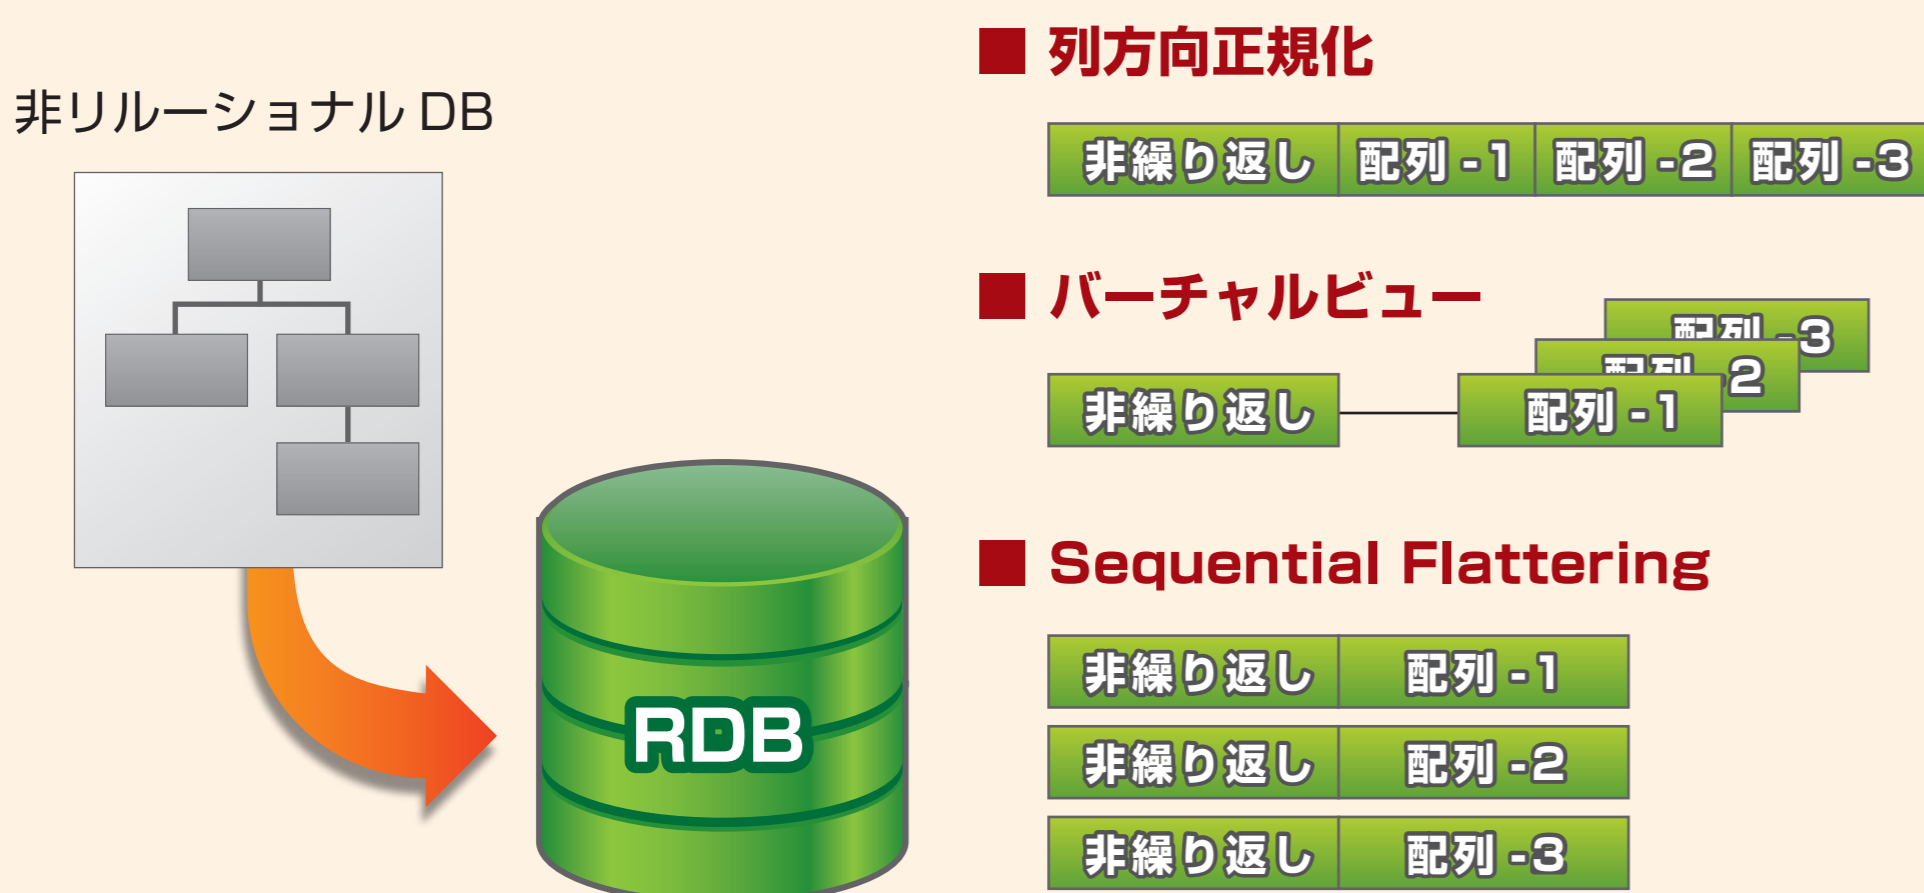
非リルーショナル DB

RDB

■ 列方向正規化

| 非繰り返し | 配列 - 1 | 配列 -2 | 配列 -3 |
|---|---|---|---|

■ バーチャルビュー

非繰り返し

配列 -3
配列 -2
配列 - 1

■ Sequential Flattering

| 非繰り返し | 配列 - 1 |
|---|---|
| 非繰り返し | 配列 -2 |
| 非繰り返し | 配列 -3 |